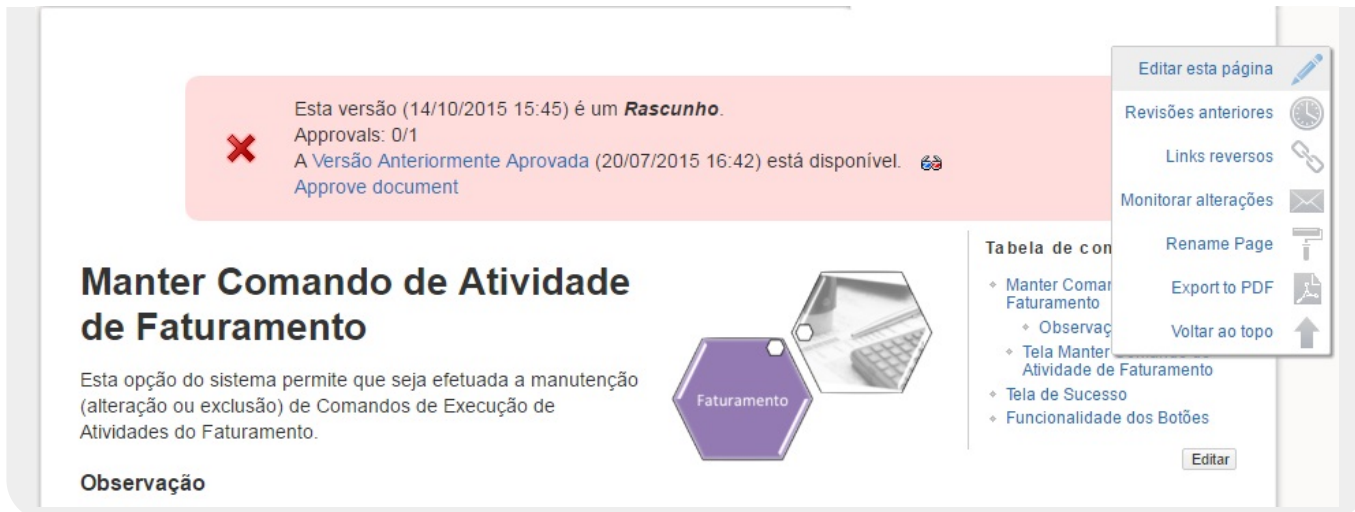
Esta versão (14/10/2015 15:45) é um ***Rascunho***.
Approvals: 0/1
A Versão Anteriormente Aprovada (20/07/2015 16:42) está disponível.
Approve document

Editar esta página
Revisões anteriores
Links reversos
Monitorar alterações
Rename Page
Export to PDF
Voltar ao topo

Manter Comando de Atividade de Faturamento

Esta opção do sistema permite que seja efetuada a manutenção (alteração ou exclusão) de Comandos de Execução de Atividades do Faturamento.

Observação

Faturamento

Tabela de con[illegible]
- Manter Comar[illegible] Faturamento
  - Observaç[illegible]
- Tela Manter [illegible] Atividade de Faturamento
- Tela de Sucesso
- Funcionalidade dos Botões

Editar